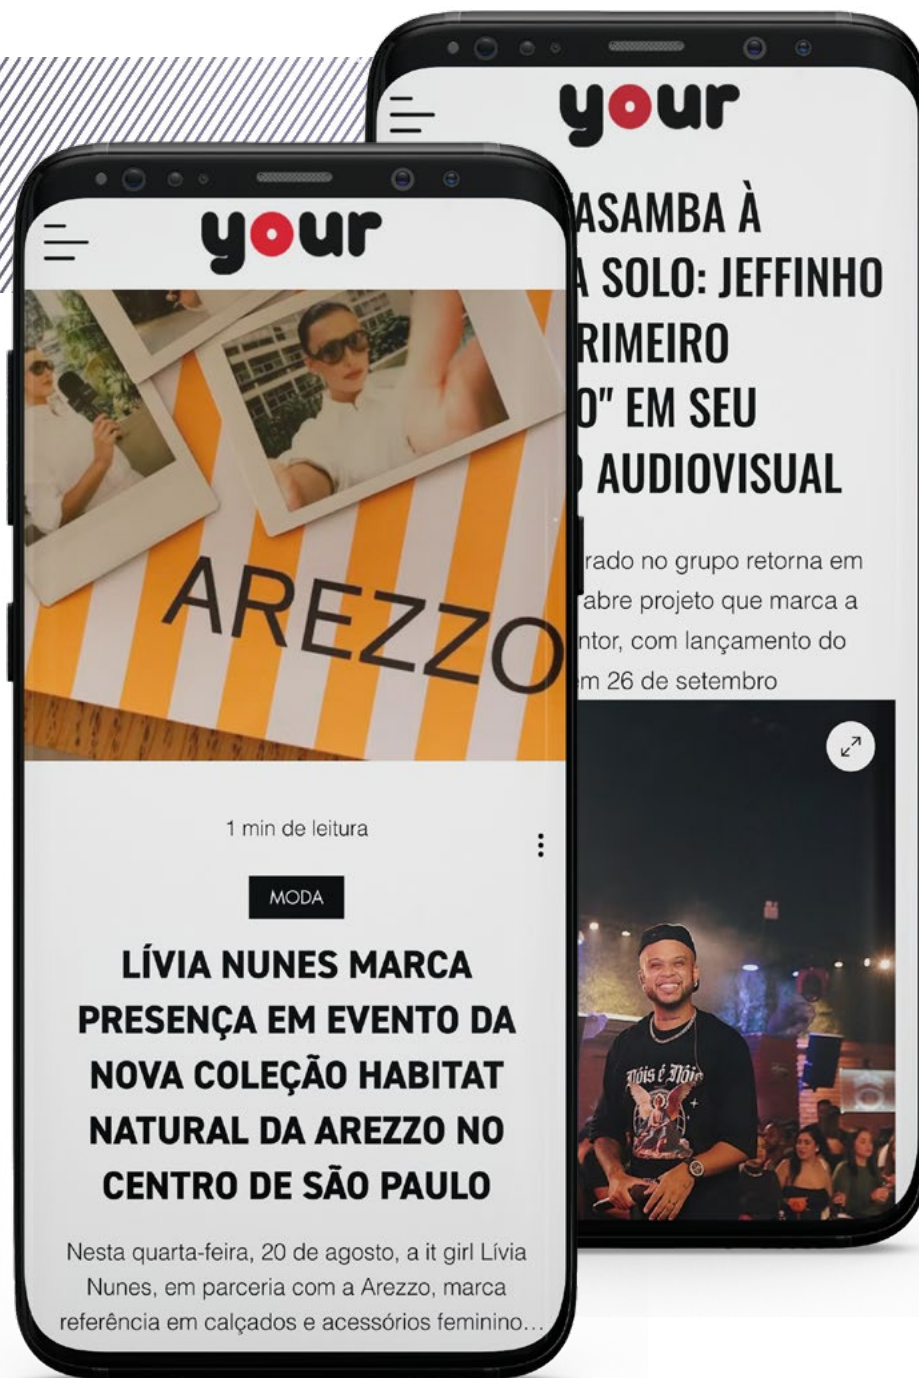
your

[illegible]ASAMBA À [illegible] SOLO: JEFFINHO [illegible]RIMEIRO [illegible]O" EM SEU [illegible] AUDIOVISUAL

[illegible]rado no grupo retorna em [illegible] abre projeto que marca a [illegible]ntor, com lançamento do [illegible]m 26 de setembro

Nóis é Nóis

your

AREZZO

1 min de leitura

MODA

LÍVIA NUNES MARCA PRESENÇA EM EVENTO DA NOVA COLEÇÃO HABITAT NATURAL DA AREZZO NO CENTRO DE SÃO PAULO

Nesta quarta-feira, 20 de agosto, a it girl Lívia Nunes, em parceria com a Arezzo, marca referência em calçados e acessórios feminino...